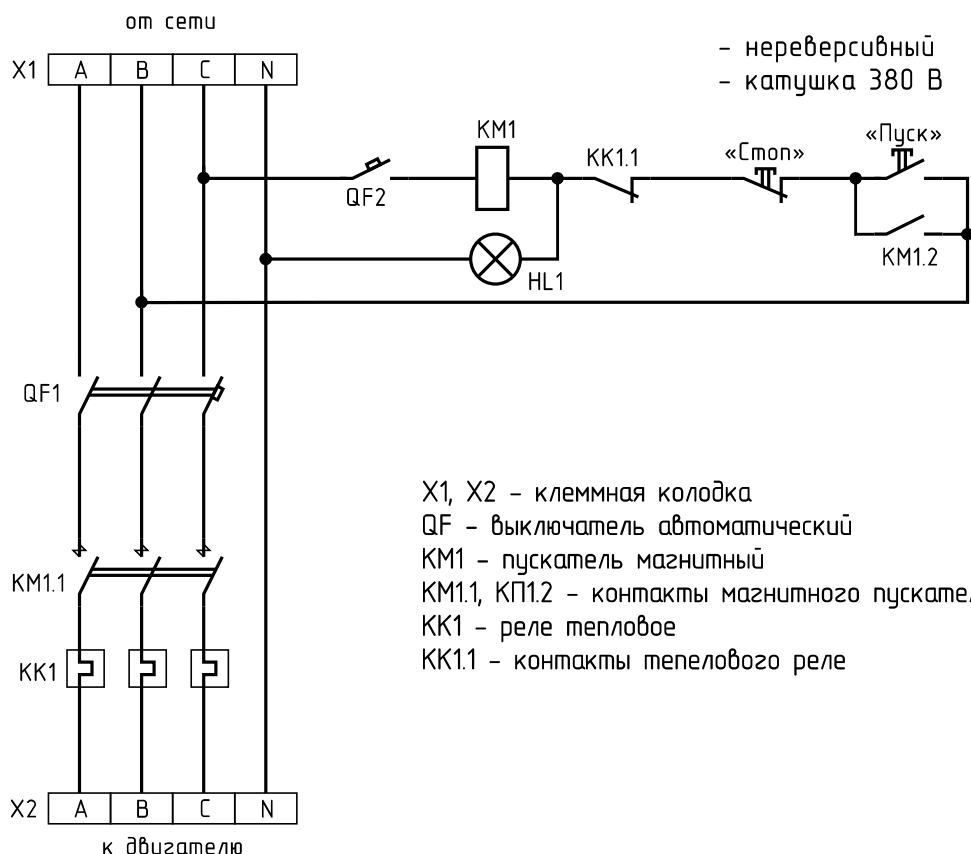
от сети

X1 | A | B | C | N

- нереверсивный
- катушка 380 В

KM1
KK1.1
«Стоп»
«Пуск»
QF2
HL1
KM1.2

QF1

KM1.1

KK1

X1, X2 - клеммная колодка
QF - выключатель автоматический
KM1 - пускатель магнитный
KM1.1, KП1.2 - контакты магнитного пускате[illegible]
KK1 - реле тепловое
KK1.1 - контакты теплового реле

X2 | A | B | C | N

к двигателю